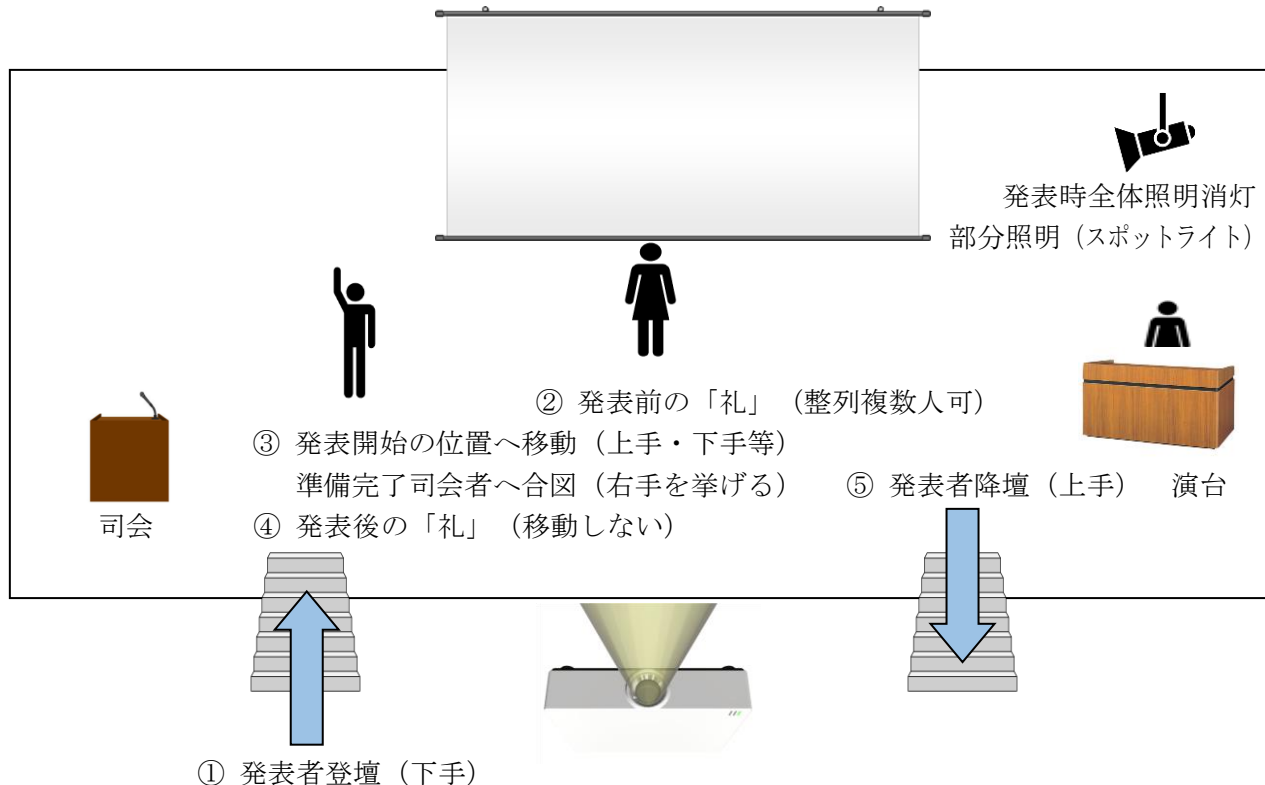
発表時全体照明消灯
部分照明（スポットライト）

② 発表前の「礼」（整列複数人可）

③ 発表開始の位置へ移動（上手・下手等）
準備完了司会者へ合図（右手を挙げる）

④ 発表後の「礼」（移動しない）

司会

⑤ 発表者降壇（上手）

演台

① 発表者登壇（下手）